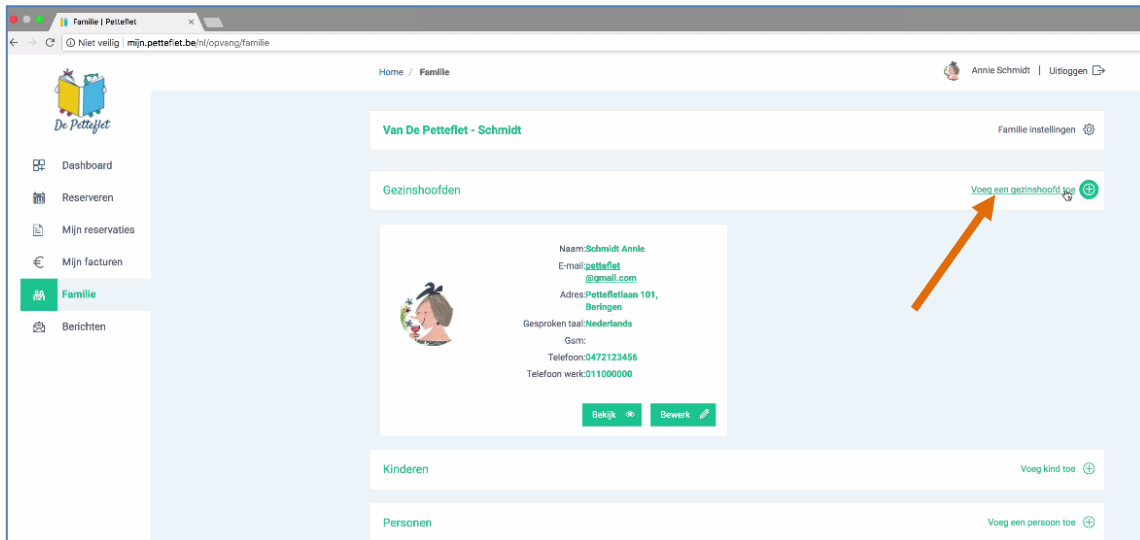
Familie | Petteflet ×

Niet veilig | mijn.petteflet.be/nl/opvang/familie

De Petteflet

Dashboard
Reserveren
Mijn reservaties
Mijn facturen
Familie
Berichten

Home / Familie

Annie Schmidt | Uitloggen

Van De Petteflet - Schmidt

Familie instellingen

Gezinshoofden

Voeg een gezinshoofd toe

Naam:Schmidt Annie
E-mail:petteflet@gmail.com
Adres:Pettefletlaan 101, Beringen
Gesproken taal:Nederlands
Gsm:
Telefoon:0472123456
Telefoon werk:011000000

Bekijk
Bewerk

Kinderen

Voeg kind toe

Personen

Voeg een persoon toe